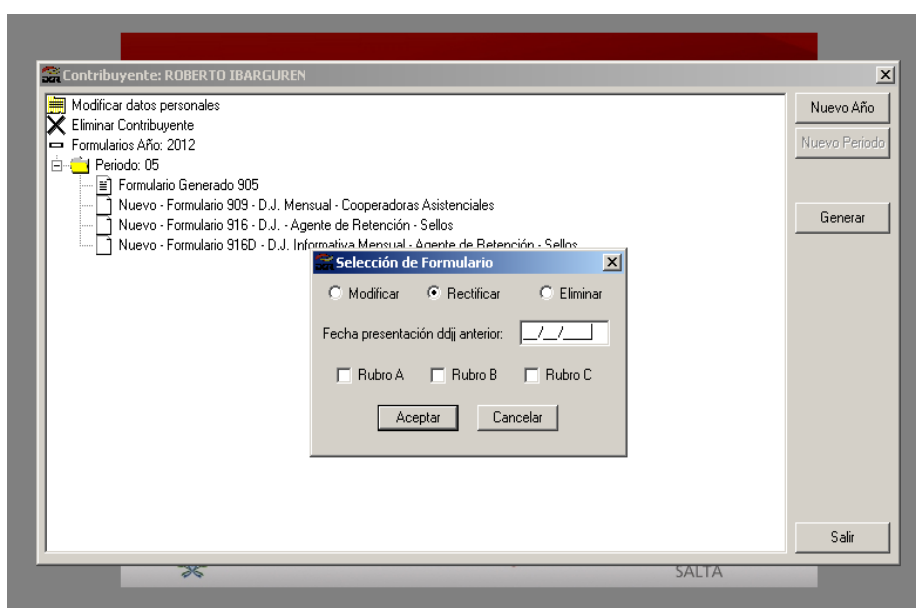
Contribuyente: ROBERTO IBARGUREN

Modificar datos personales
Eliminar Contribuyente
Formularios Año: 2012
Periodo: 05
Formulario Generado 905
Nuevo - Formulario 909 - D.J. Mensual - Cooperadoras Asistenciales
Nuevo - Formulario 916 - D.J. - Agente de Retención - Sellos
Nuevo - Formulario 916D - D.J. Informativa Mensual - Agente de Retención - Sellos

Nuevo Año
Nuevo Periodo
Generar
Salir

Selección de Formulario
Modificar Rectificar Eliminar
Fecha presentación ddjj anterior: __/__/____
Rubro A Rubro B Rubro C
Aceptar Cancelar

SALTA